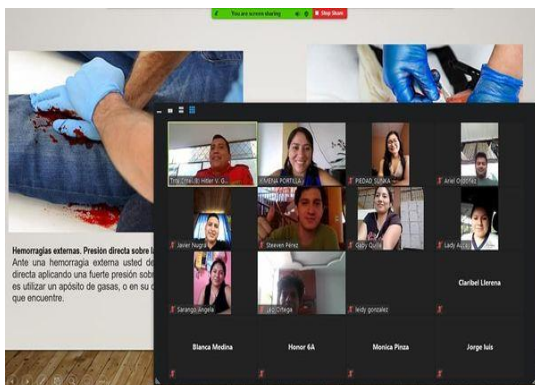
You are screen sharing | Stop Share

Hemorragias externas. Presión directa sobre l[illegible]
Ante una hemorragia externa usted de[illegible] directa aplicando una fuerte presión sobr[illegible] es utilizar un apósito de gasas, o en su c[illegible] que encuentre.

Tnlgo. Hiber V. G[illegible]
XIMENA PORTILLA
PIEDAD SUNKA
Ariel Oyarvide
Javier Nugra
Steeven Pérez
Gaby Quito
Lady Alc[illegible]
Sarango Angela
Pao Ortega
leidy gonzalez
Claribel Llerena
Blanca Medina
Honor 6A
Monica Pinza
Jorge luis